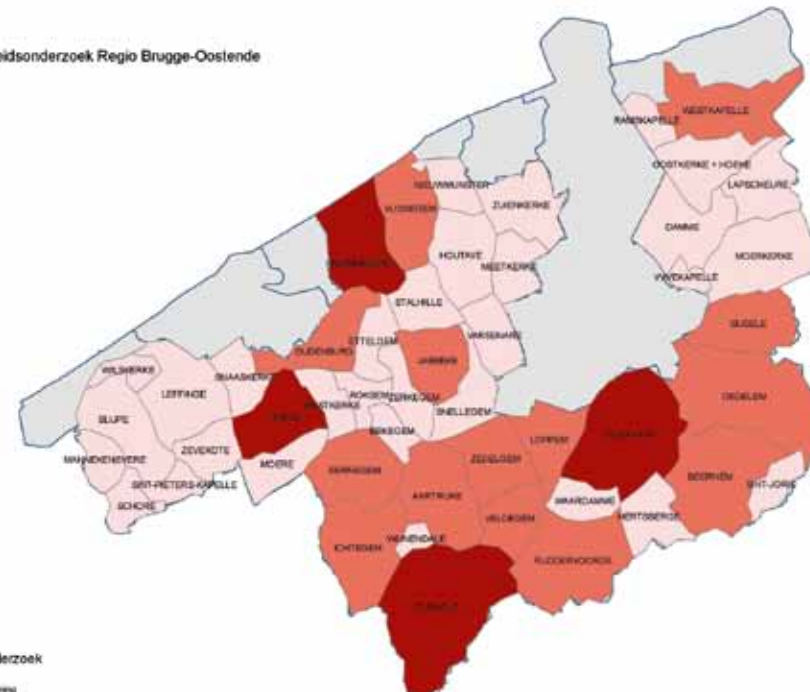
eidsonderzoek Regio Brugge-Oostende

WESTKAPELLE
RAMSKAPELLE
OOSTKERKE + HOEKE
LAPSCHEURE
DAMME
MOERKERKE
VIVEKAPELLE
NIEUWMUNSTER
ZUIENKERKE
VLISSEGEM
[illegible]
HOUTAVE
MEETKERKE
STALHILLE
OUDENBURG
ETTELGEM
JABBEKE
VARSENARE
SIJSELE
OEDELEM
WILSKERKE
LEFFINGE
SNAASKERKE
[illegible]
WESTKERKE
ROKSEM
ZERKEGEM
SNELLEDEM
SLIJPE
BEKEGEM
LOPPEM
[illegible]
MANNEKENSVERE
ZEVEKOTE
MOERE
ERNEGEM
ZEDELGEM
SINT-PIETERS-KAPELLE
SCHORE
AARTRIJKE
WAARDAMME
BEERNEM
SINT-JORIS
VELDEGEM
HERTSBERGE
ICHTEGEM
WIJNENDALE
RUDDERVOORDE
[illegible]

erzoek